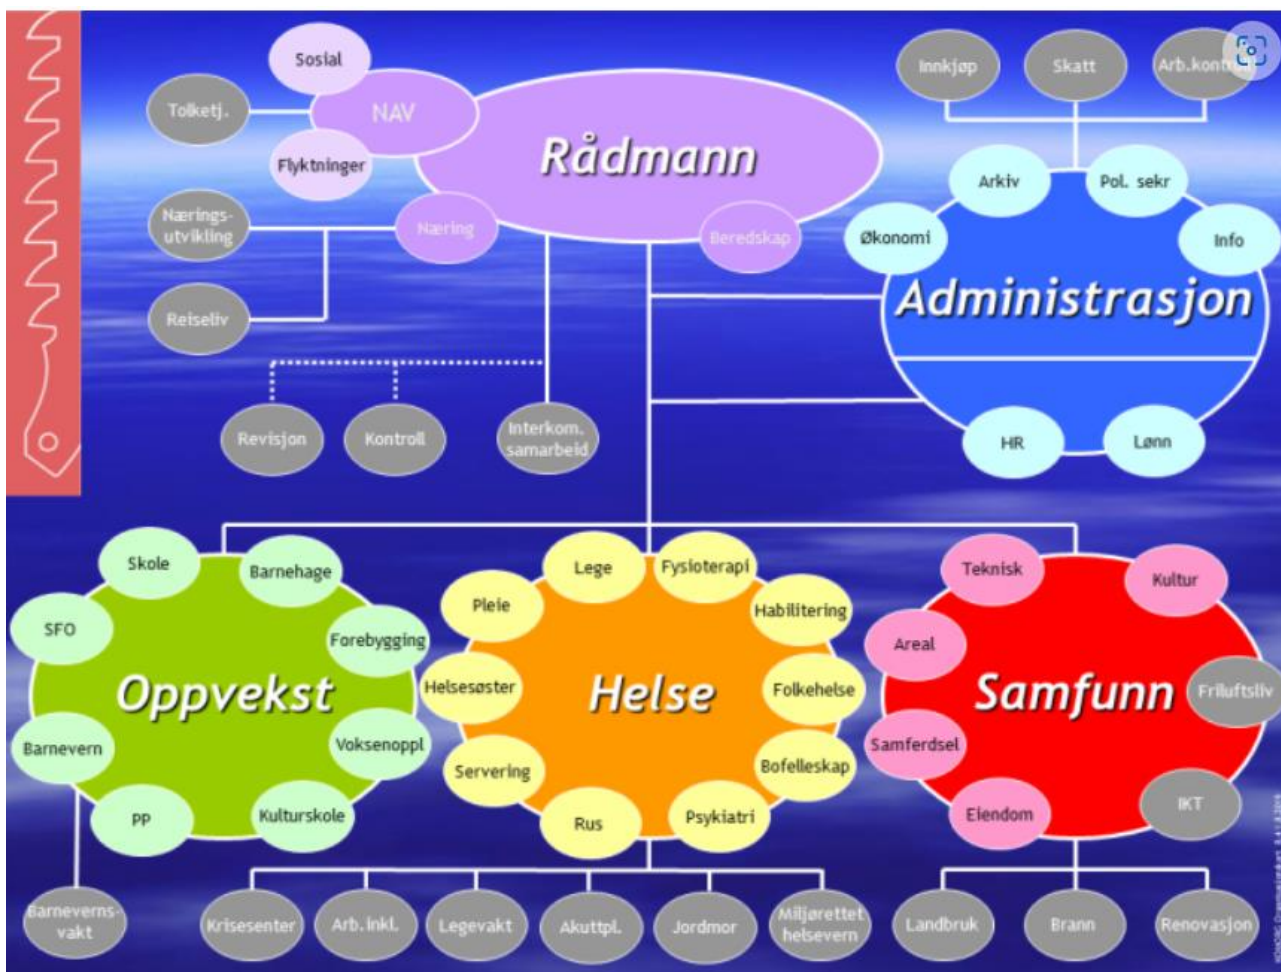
Sosial

Tolketj.

NAV

Flyktninger

Rådmann

Nærings-utvikling

Næring

Beredskap

Reiseliv

Innkjøp

Skatt

Arb.kont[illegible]

Arkiv

Pol. sekr

Økonomi

Info

Administrasjon

HR

Lønn

Revisjon

Kontroll

Interkom. samarbeid

Skole

Barnehage

SFO

Forebygging

Oppvekst

Barnevern

Voksenoppl

PP

Kulturskole

Lege

Fysioterapi

Pleie

Habilitering

Helsesøster

Helse

Folkehelse

Servering

Bofelleskap

Rus

Psykiatri

Teknisk

Kultur

Areal

Samfunn

Friluftsliv

Samferdsel

Eiendom

IKT

Barnevernsvakt

Krisesenter

Arb.inkl.

Legevakt

Akuttpl.

Jordmor

Miljørettet helsevern

Landbruk

Brann

Renovasjon